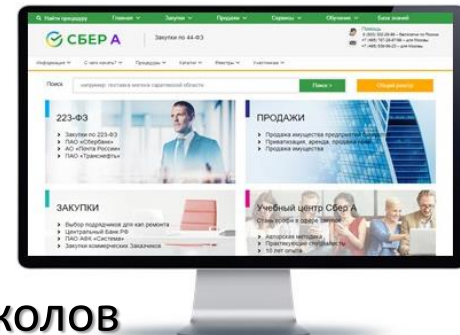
Q Найти процедуру   Главная   Закупки   Продажи   Сервисы   Обучение   База знаний

СБЕР А   Закупки по 44-ФЗ

Информация   С чего начать?   Процедуры   Каталог   Реестры   Участникам

Поиск   например: поставка молока саратовской области   Поиск   Общий реестр

223-ФЗ
Закупки по 223-ФЗ
ПАО «Сбербанк»
АО «Почта России»
ПАО «Транснефть»

ПРОДАЖИ
Продажа имущества предприятий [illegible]
Приватизация, аренда, продажа прав
Продажа имущества

ЗАКУПКИ
Выбор подрядчиков для кап.ремонта
Центральный Банк РФ
ПАО АФК «Система»
Закупки коммерческих Заказчиков

Учебный центр Сбер А
Стань профи в сфере закупок
Авторская методика
Практикующие специалисты
10 лет опыта

КОЛОВ